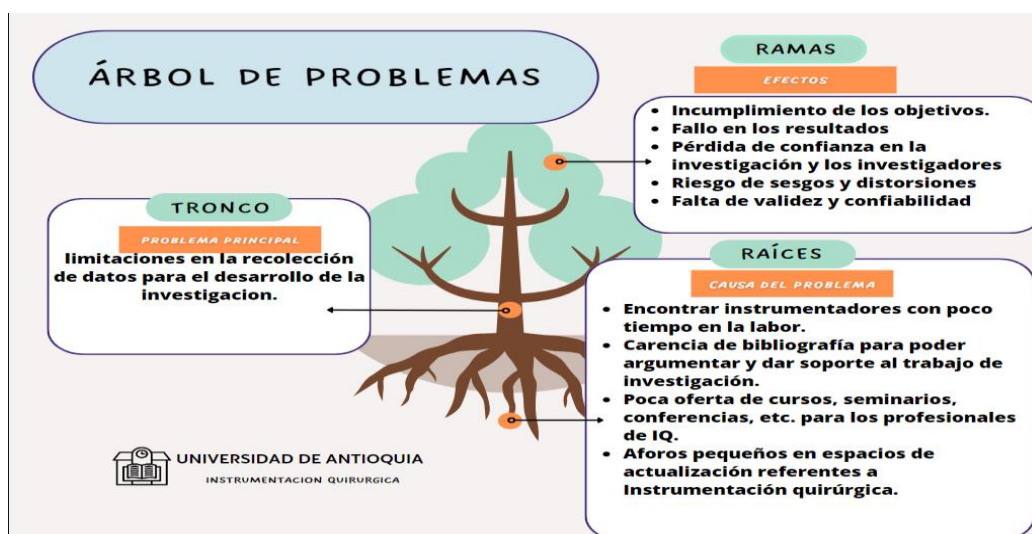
ÁRBOL DE PROBLEMAS

RAMAS

EFECTOS

- Incumplimiento de los objetivos.
- Fallo en los resultados
- Pérdida de confianza en la investigación y los investigadores
- Riesgo de sesgos y distorsiones
- Falta de validez y confiabilidad

TRONCO

PROBLEMA PRINCIPAL

limitaciones en la recolección de datos para el desarrollo de la investigacion.

RAÍCES

CAUSA DEL PROBLEMA

- Encontrar instrumentadores con poco tiempo en la labor.
- Carencia de bibliografía para poder argumentar y dar soporte al trabajo de investigación.
- Poca oferta de cursos, seminarios, conferencias, etc. para los profesionales de IQ.
- Aforos pequeños en espacios de actualización referentes a Instrumentación quirúrgica.

UNIVERSIDAD DE ANTIOQUIA

INSTRUMENTACION QUIRURGICA